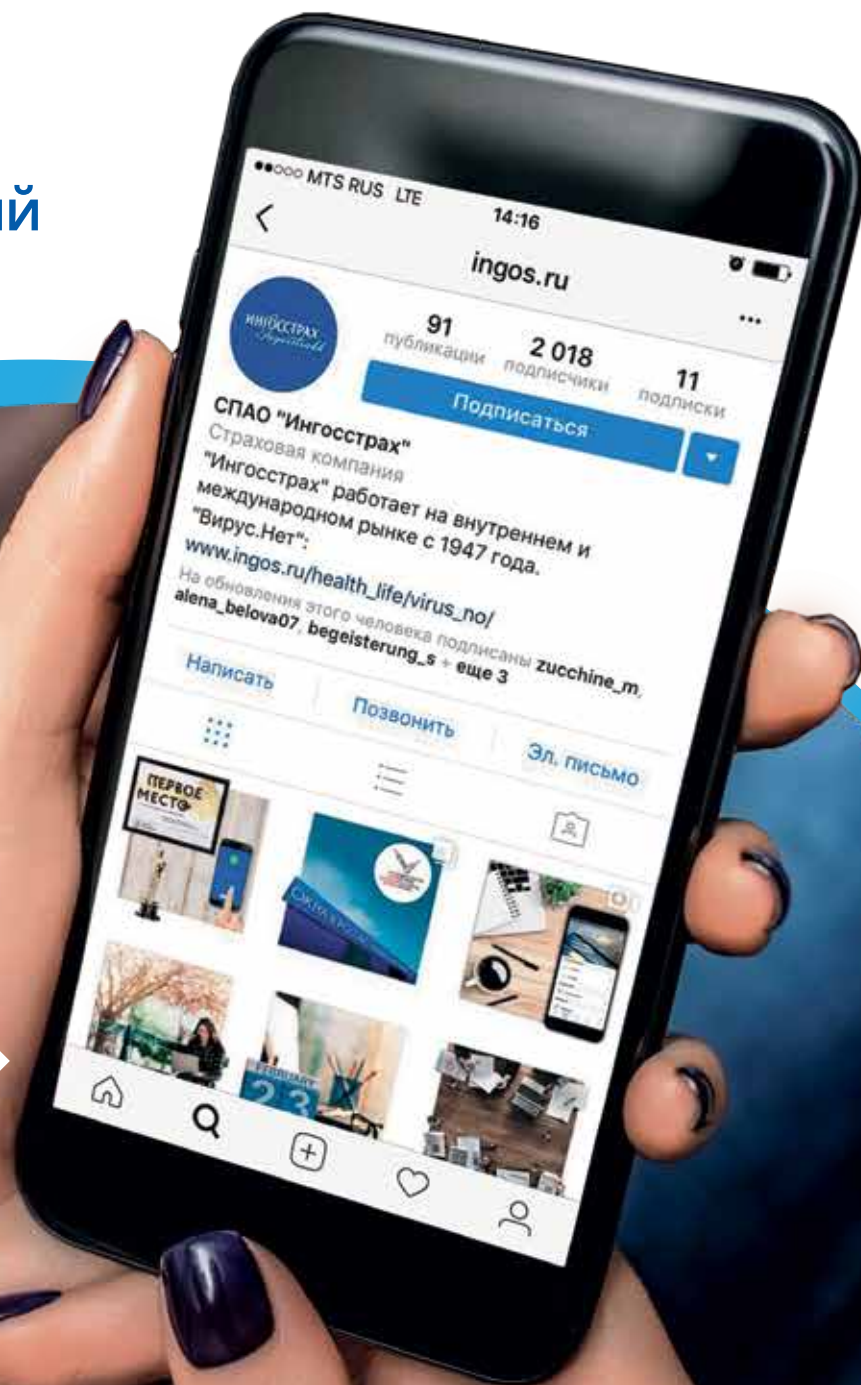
ий

●●○○○ MTS RUS LTE 14:16

ingos.ru

ИНГОССТРАХ

91 публикации
2 018 подписчики
11 подписки

Подписаться

СПАО "Ингосстрах"
Страховая компания
"Ингосстрах" работает на внутреннем и международном рынке с 1947 года.
"Вирус.Нет":
www.ingos.ru/health_life/virus_no/
На обновления этого человека подписаны zucchine_m, alena_belova07, begeisterung_s + еще 3

Написать
Позвонить
Эл. письмо

ПЕРВОЕ МЕСТО

23